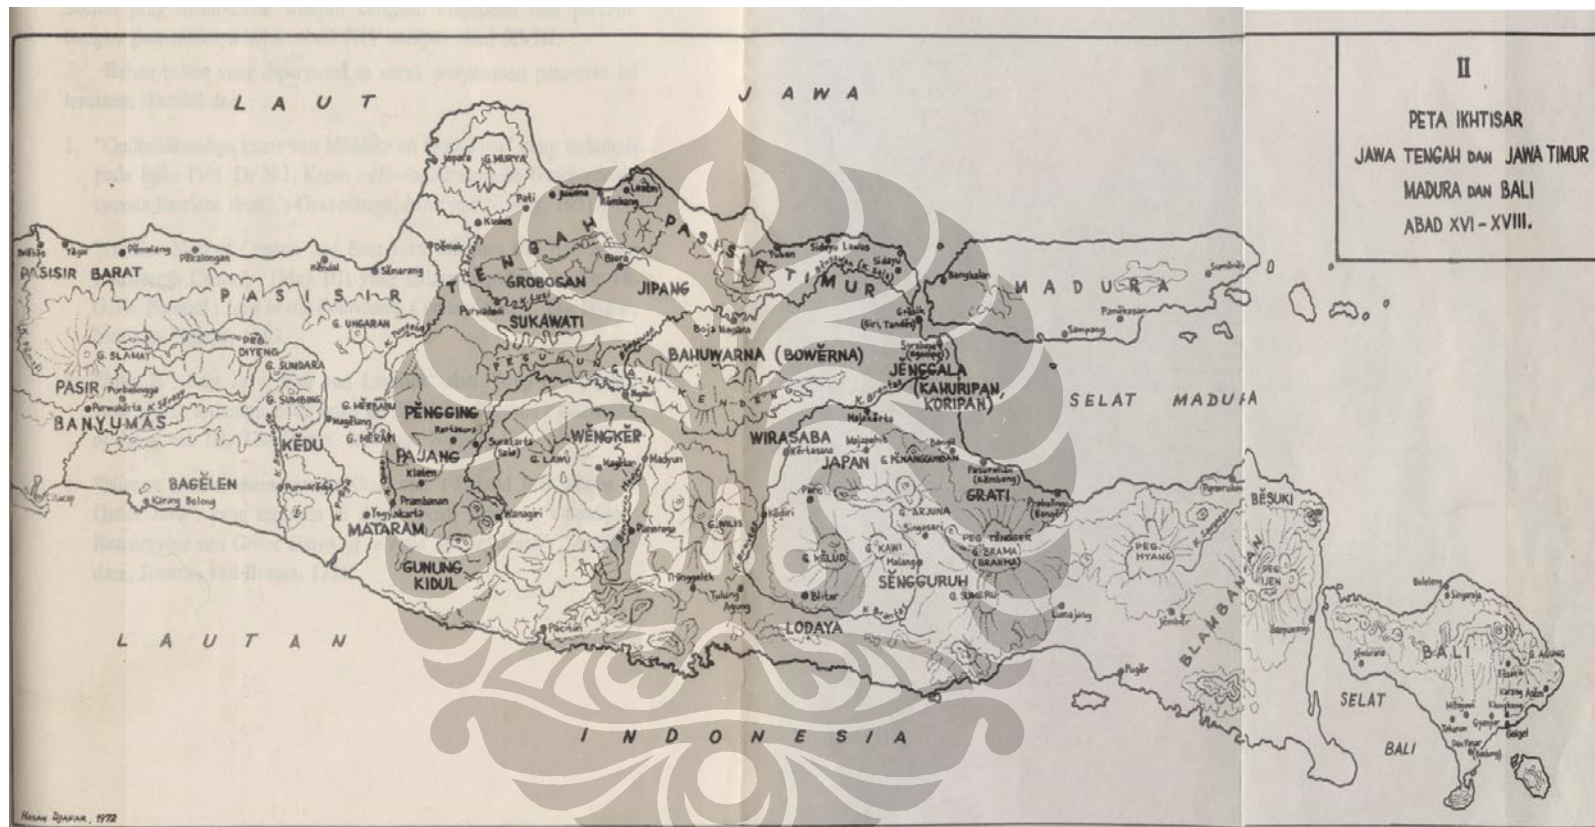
II

PETA IKHTISAR
JAWA TENGAH DAN JAWA TIMUR
MADURA DAN BALI
ABAD XVI - XVIII.

LAUT JAWA

PASISIR BARAT
PASISIR
TENGAH
PASISIR TIMUR
MADURA
GROBOGAN
JIPANG
SUKAWATI
G. UNGARAN
G. SLAMAT
PEG. DIYENG
G. SUNDARA
G. SUMBING
PASIR
BANYUMAS
G. MERBABU
G. MERAPI
KEDU
PENGGING
PAJANG
WENGKER
G. LAWU
BAHUWARNA (BOWÈRNA)
JENGGALA
(KAHURIPAN, KORIPAN)
WIRASABA
JAPAN
G. PENANGGUNGAN
GRATI
SELAT MADURA
BAGELEN
MATARAM
GUNUNG KIDUL
G. WILIS
G. KELUD
G. KAWI
G. ARJUNA
PEG. TENGGER
G. BRAMA (BRAMA)
SENGGURUH
G. SEMERU
LODAYA
PEG. HYANG
PEG. IJEN
BESUKI
BLAMBANGAN
BALI
G. AGUNG
SELAT BALI

LAUTAN INDONESIA

Hasan Djafar, 1972